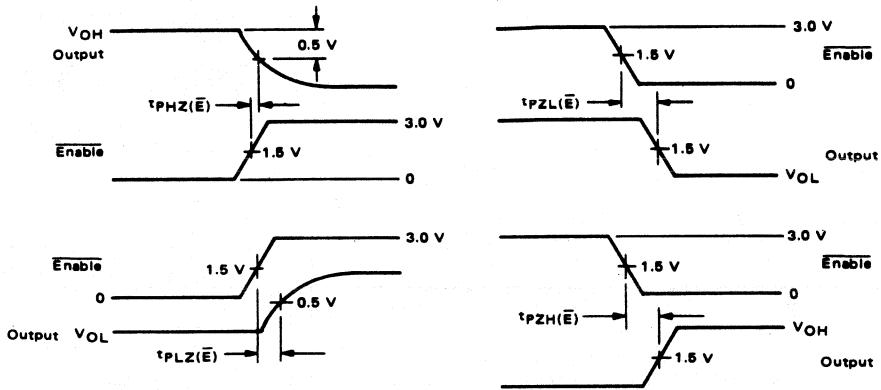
$V_{OH}$
Output
0.5 V
$t_{PHZ(\bar{E})}$
3.0 V
$\overline{\text{Enable}}$
1.5 V
0

3.0 V
$\overline{\text{Enable}}$
1.5 V
0
$t_{PZL(\bar{E})}$
1.5 V
Output
$V_{OL}$

3.0 V
$\overline{\text{Enable}}$
1.5 V
0
0.5 V
Output $V_{OL}$
$t_{PLZ(\bar{E})}$

3.0 V
$\overline{\text{Enable}}$
1.5 V
0
$t_{PZH(\bar{E})}$
$V_{OH}$
1.5 V
Output